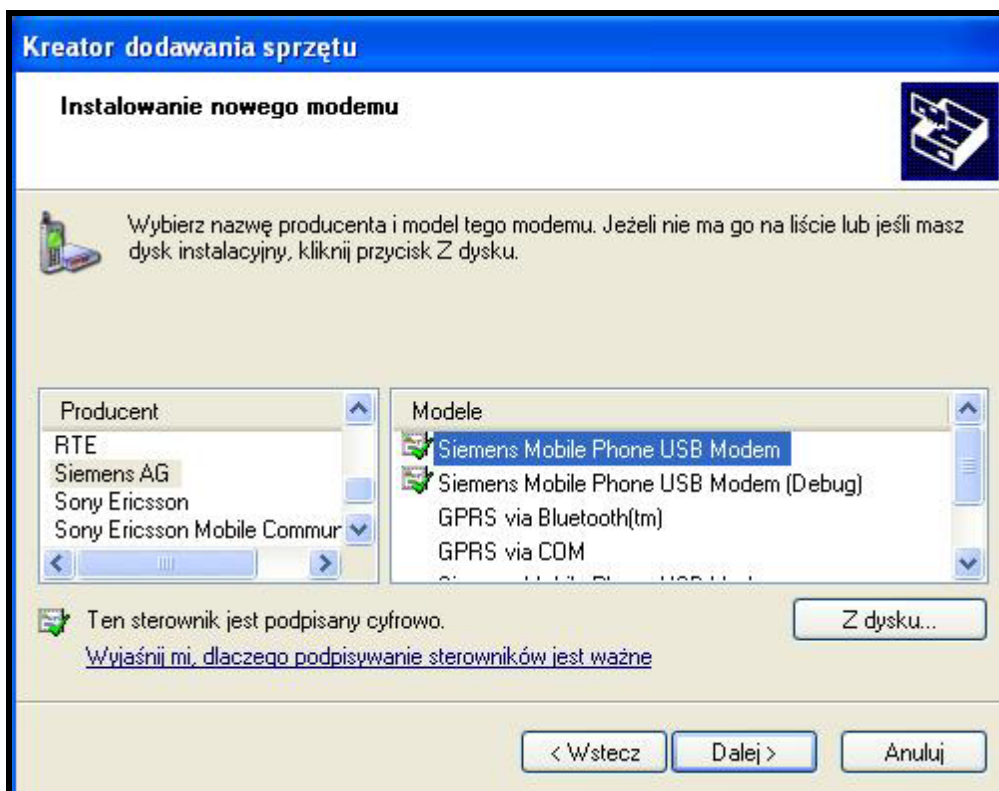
Kreator dodawania sprzętu

Instalowanie nowego modemu

Wybierz nazwę producenta i model tego modemu. Jeżeli nie ma go na liście lub jeśli masz dysk instalacyjny, kliknij przycisk Z dysku.

| Producent |
|---|
| RTE |
| Siemens AG |
| Sony Ericsson |
| Sony Ericsson Mobile Commur |

| Modele |
|---|
| Siemens Mobile Phone USB Modem |
| Siemens Mobile Phone USB Modem (Debug) |
| GPRS via Bluetooth(tm) |
| GPRS via COM |
| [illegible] |

Ten sterownik jest podpisany cyfrowo.

Z dysku...

Wyjaśnij mi, dlaczego podpisywanie sterowników jest ważne

< Wstecz

Dalej >

Anuluj